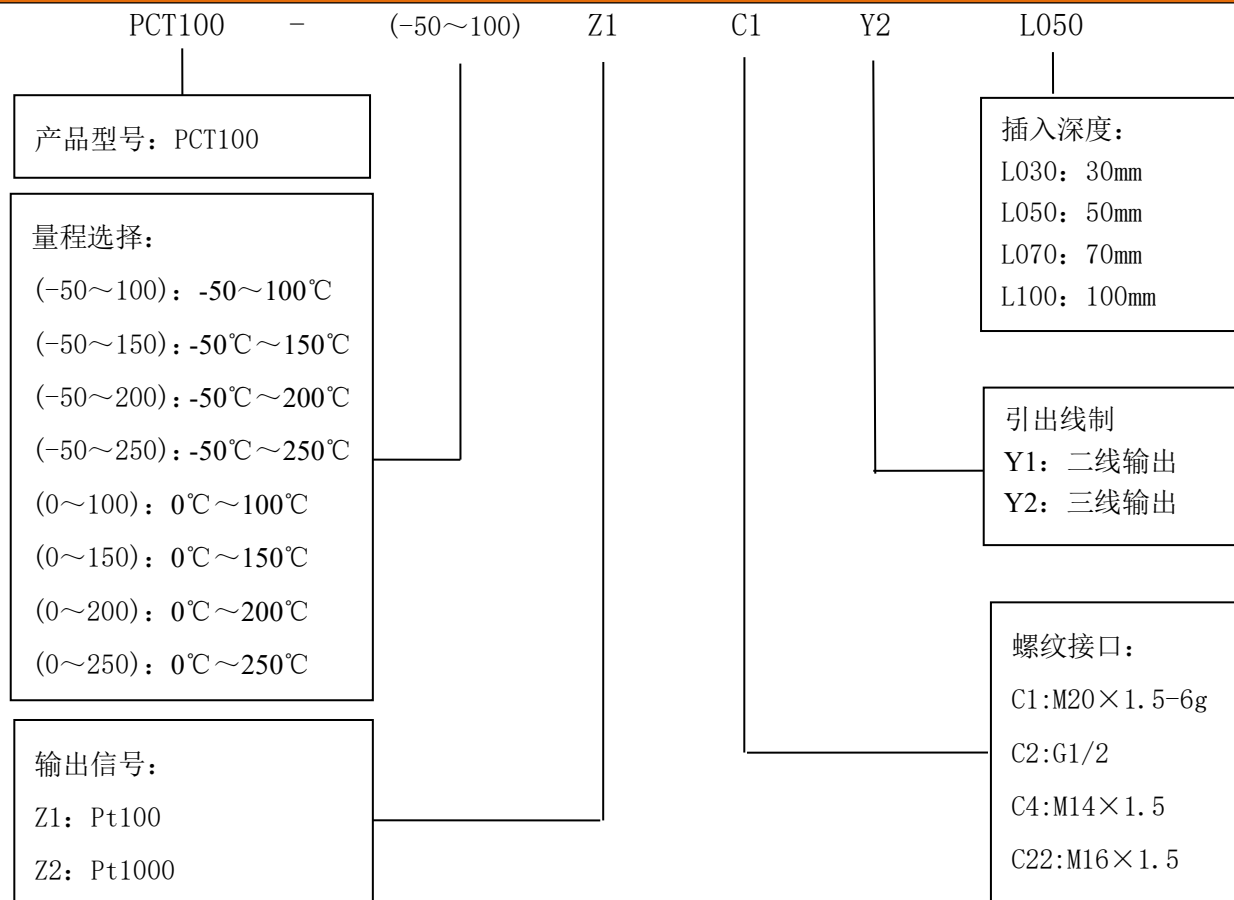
PCT100 - (-50～100) Z1 C1 Y2 L050

产品型号：PCT100

量程选择：
(-50～100)：-50～100℃
(-50～150)：-50℃～150℃
(-50～200)：-50℃～200℃
(-50～250)：-50℃～250℃
(0～100)：0℃～100℃
(0～150)：0℃～150℃
(0～200)：0℃～200℃
(0～250)：0℃～250℃

输出信号：
Z1：Pt100
Z2：Pt1000

插入深度：
L030：30mm
L050：50mm
L070：70mm
L100：100mm

引出线制
Y1：二线输出
Y2：三线输出

螺纹接口：
C1:M20×1.5-6g
C2:G1/2
C4:M14×1.5
C22:M16×1.5